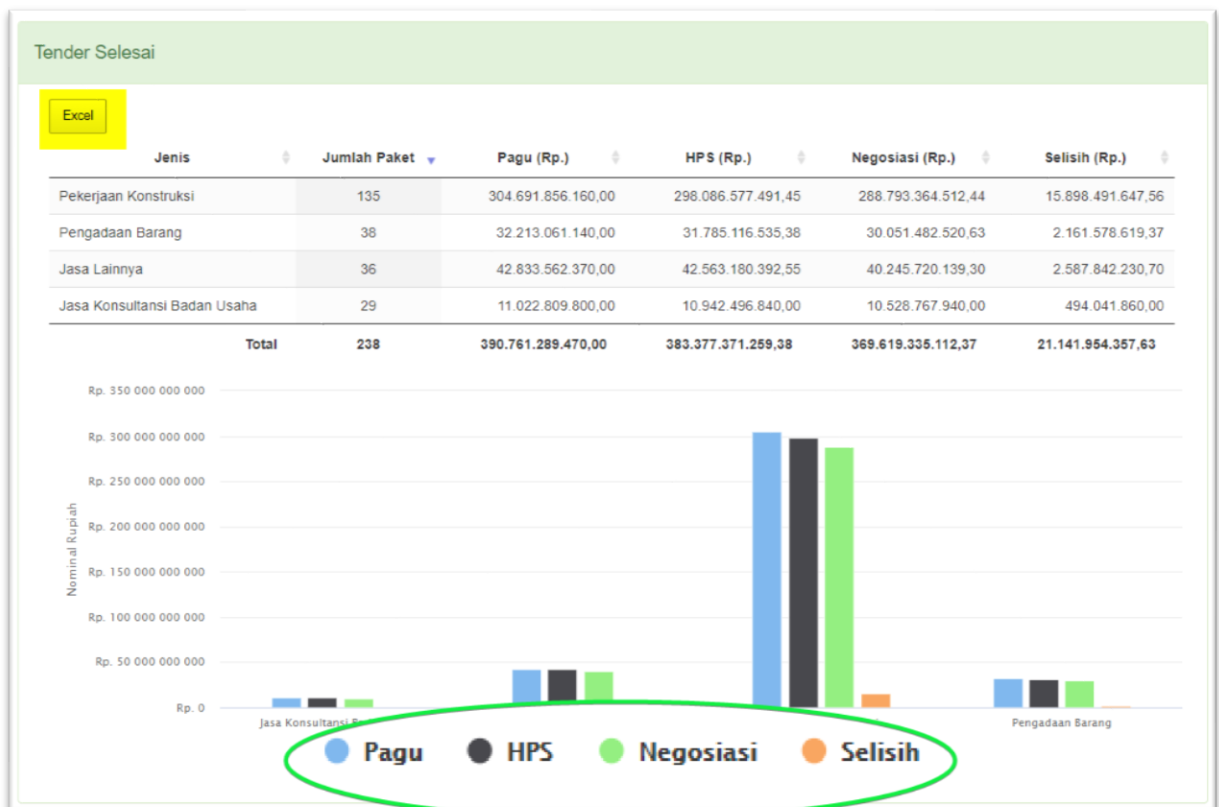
Tender Selesai

Excel

| Jenis | Jumlah Paket | Pagu (Rp.) | HPS (Rp.) | Negosiasi (Rp.) | Selisih (Rp.) |
|---|---|---|---|---|---|
| Pekerjaan Konstruksi | 135 | 304.691.856.160,00 | 298.086.577.491,45 | 288.793.364.512,44 | 15.898.491.647,56 |
| Pengadaan Barang | 38 | 32.213.061.140,00 | 31.785.116.535,38 | 30.051.482.520,63 | 2.161.578.619,37 |
| Jasa Lainnya | 36 | 42.833.562.370,00 | 42.563.180.392,55 | 40.245.720.139,30 | 2.587.842.230,70 |
| Jasa Konsultansi Badan Usaha | 29 | 11.022.809.800,00 | 10.942.496.840,00 | 10.528.767.940,00 | 494.041.860,00 |
| Total | 238 | 390.761.289.470,00 | 383.377.371.259,38 | 369.619.335.112,37 | 21.141.954.357,63 |

Rp. 350 000 000 000
Rp. 300 000 000 000
Rp. 250 000 000 000
Rp. 200 000 000 000
Rp. 150 000 000 000
Rp. 100 000 000 000
Rp. 50 000 000 000
Rp. 0

Nominal Rupiah

Jasa Konsultansi B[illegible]
Pengadaan Barang

Pagu HPS Negosiasi Selisih